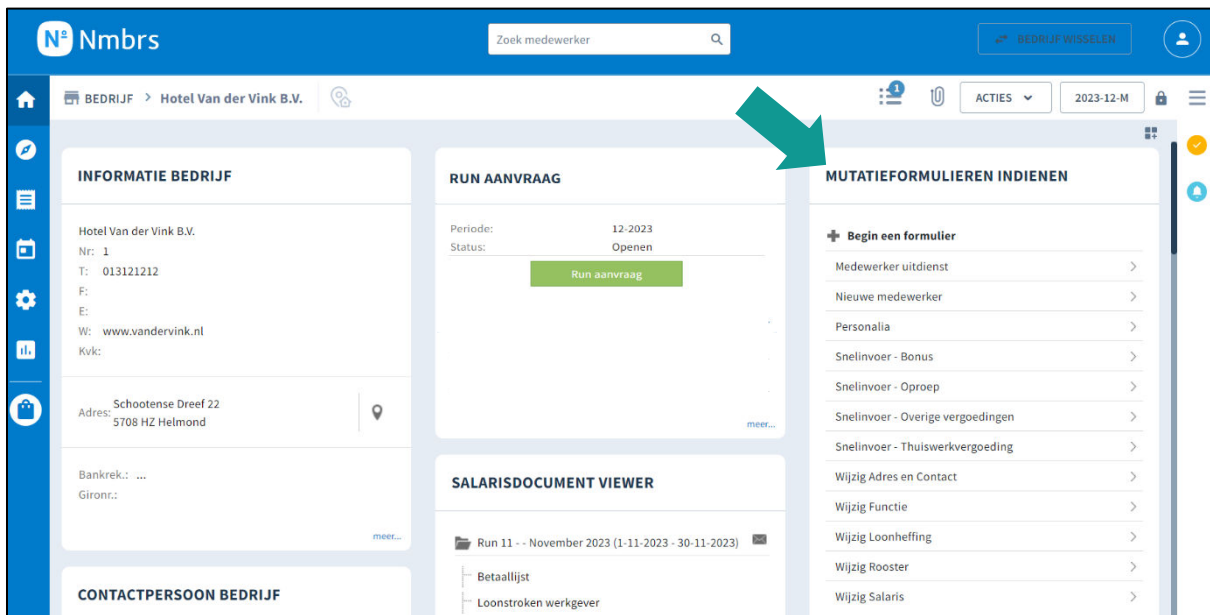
Nº Nmbrs

Zoek medewerker

BEDRIJF WISSELEN

BEDRIJF > Hotel Van der Vink B.V.

1

ACTIES

2023-12-M

INFORMATIE BEDRIJF

Hotel Van der Vink B.V.
Nr: 1
T: 013121212
F:
E:
W: www.vandervink.nl
Kvk:

Adres: Schootense Dreef 22
5708 HZ Helmond

Bankrek.: ...
Gironr.:

meer...

CONTACTPERSOON BEDRIJF

RUN AANVRAAG

Periode: 12-2023
Status: Openen

Run aanvraag

meer...

SALARISDOCUMENT VIEWER

Run 11 - - November 2023 (1-11-2023 - 30-11-2023)

Betaallijst

Loonstroken werkgever

MUTATIEFORMULIEREN INDIENEN

Begin een formulier

Medewerker uitdienst

Nieuwe medewerker

Personalia

Snelinvoer - Bonus

Snelinvoer - Oproep

Snelinvoer - Overige vergoedingen

Snelinvoer - Thuiswerkvergoeding

Wijzig Adres en Contact

Wijzig Functie

Wijzig Loonheffing

Wijzig Rooster

Wijzig Salaris